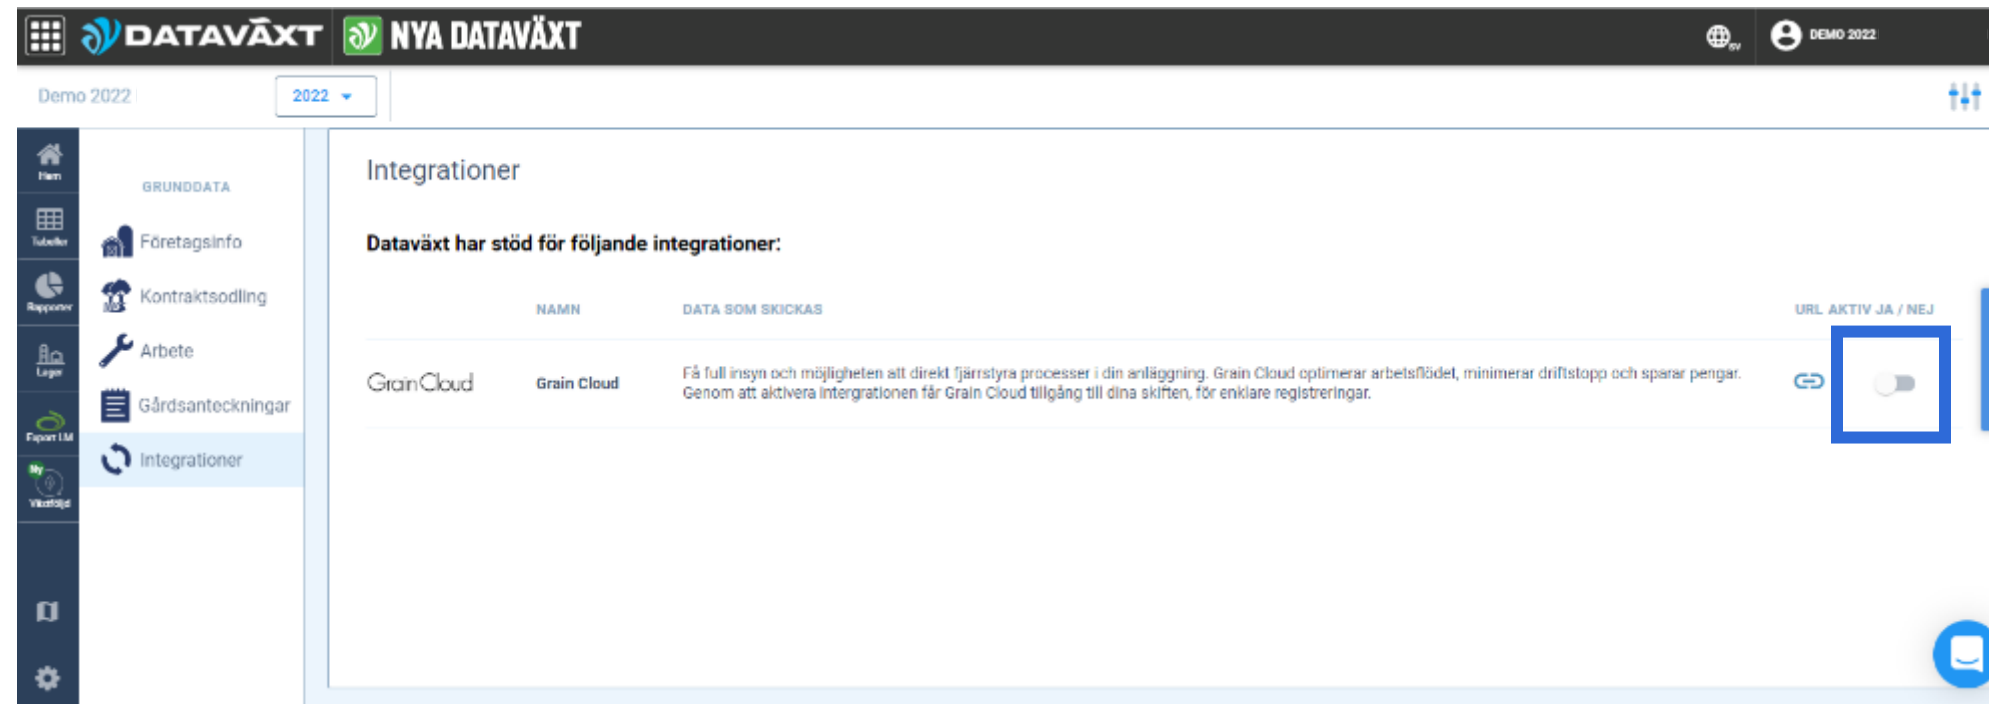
DATAVÄXT NYA DATAVÄXT

sv DEMO 2022

Demo 2022 2022

Hem
Tabeller
Rapporter
Lager
Export LM
Ny Växtföljd

GRUNDDATA

Företagsinfo
Kontraktsodling
Arbete
Gårdsanteckningar
Integrationer

Integrationer

Dataväxt har stöd för följande integrationer:

| | NAMN | DATA SOM SKICKAS | URL | AKTIV JA / NEJ |
|---|---|---|---|---|
| GrainCloud | Grain Cloud | Få full insyn och möjligheten att direkt fjärrstyra processer i din anläggning. Grain Cloud optimerar arbetsflödet, minimerar driftstopp och sparar pengar. Genom att aktivera intergrationen får Grain Cloud tillgång till dina skiften, för enklare registreringar. | | |